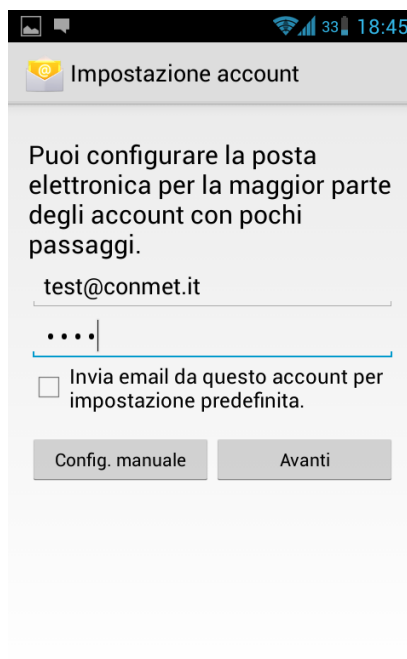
33 18:45

Impostazione account

Puoi configurare la posta elettronica per la maggior parte degli account con pochi passaggi.

test@conmet.it

••••

Invia email da questo account per impostazione predefinita.

Config. manuale

Avanti